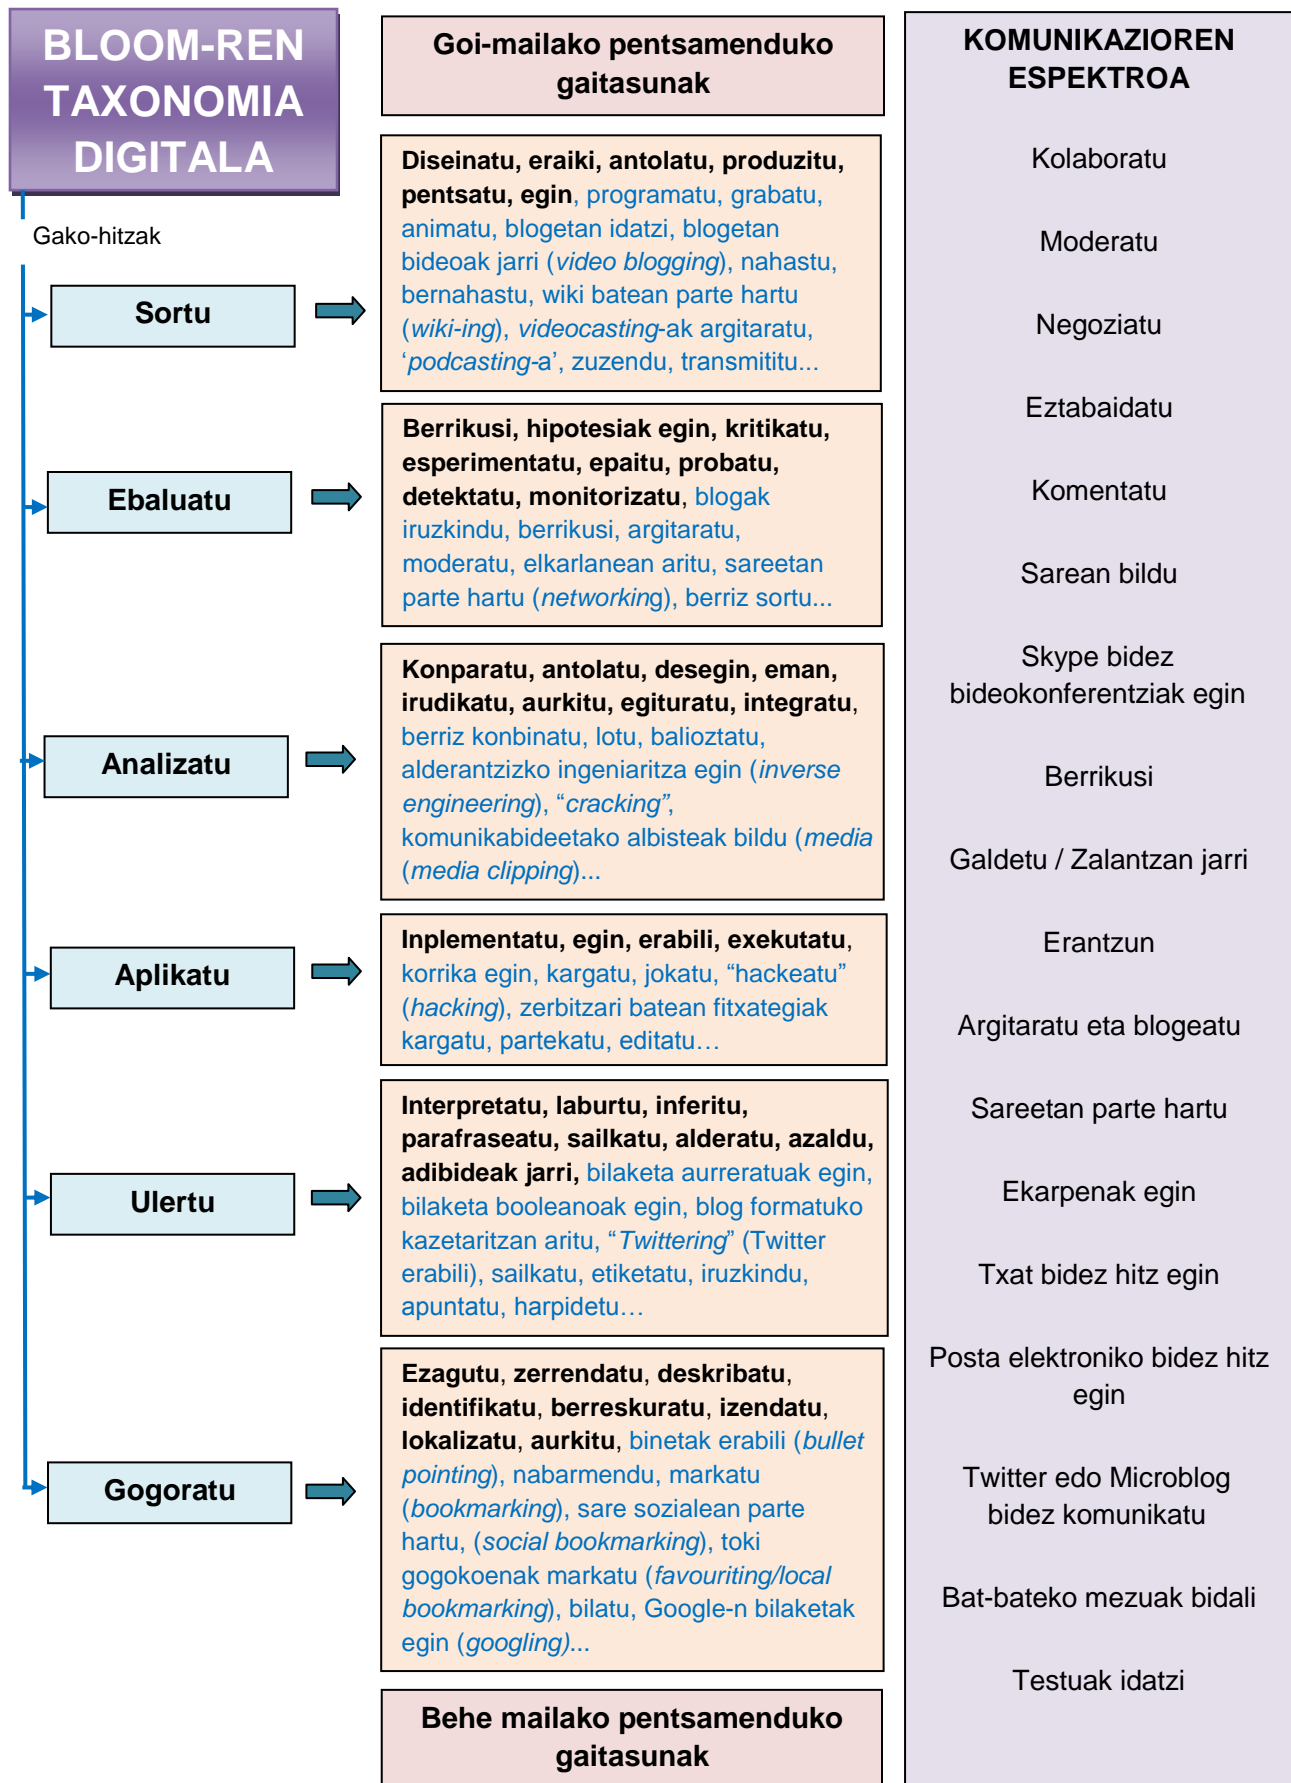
BLOOM-REN TAXONOMIA DIGITALA

Gako-hitzak

Sortu

Ebaluatu

Analizatu

Aplikatu

Ulertu

Gogoratu

Goi-mailako pentsamenduko gaitasunak

Diseinatu, eraiki, antolatu, produzitu, pentsatu, egin, programatu, grabatu, animatu, blogetan idatzi, blogetan bideoak jarri (video blogging), nahastu, bernahastu, wiki batean parte hartu (wiki-ing), videocasting-ak argitaratu, 'podcasting-a', zuzendu, transmititu...

Berrikusi, hipotesiak egin, kritikatu, esperimentatu, epaitu, probatu, detektatu, monitorizatu, blogak iruzkindu, berrikusi, argitaratu, moderatu, elkarlanean aritu, sareetan parte hartu (networking), berriz sortu...

Konparatu, antolatu, desegin, eman, irudikatu, aurkitu, egituratu, integratu, berriz konbinatu, lotu, balioztatu, alderantzizko ingeniaritza egin (inverse engineering), "cracking", komunikabideetako albisteak bildu (media (media clipping)...

Inplementatu, egin, erabili, exekutatu, korrika egin, kargatu, jokatu, "hackeatu" (hacking), zerbitzari batean fitxategiak kargatu, partekatu, editatu…

Interpretatu, laburtu, inferitu, parafraseatu, sailkatu, alderatu, azaldu, adibideak jarri, bilaketa aurreratuak egin, bilaketa booleanoak egin, blog formatuko kazetaritzan aritu, "Twittering" (Twitter erabili), sailkatu, etiketatu, iruzkindu, apuntatu, harpidetu…

Ezagutu, zerrendatu, deskribatu, identifikatu, berreskuratu, izendatu, lokalizatu, aurkitu, binetak erabili (bullet pointing), nabarmendu, markatu (bookmarking), sare sozialean parte hartu, (social bookmarking), toki gogokoenak markatu (favouriting/local bookmarking), bilatu, Google-n bilaketak egin (googling)...

Behe mailako pentsamenduko gaitasunak

KOMUNIKAZIOREN ESPEKTROA

Kolaboratu

Moderatu

Negoziatu

Eztabaidatu

Komentatu

Sarean bildu

Skype bidez bideokonferentziak egin

Berrikusi

Galdetu / Zalantzan jarri

Erantzun

Argitaratu eta blogeatu

Sareetan parte hartu

Ekarpenak egin

Txat bidez hitz egin

Posta elektroniko bidez hitz egin

Twitter edo Microblog bidez komunikatu

Bat-bateko mezuak bidali

Testuak idatzi